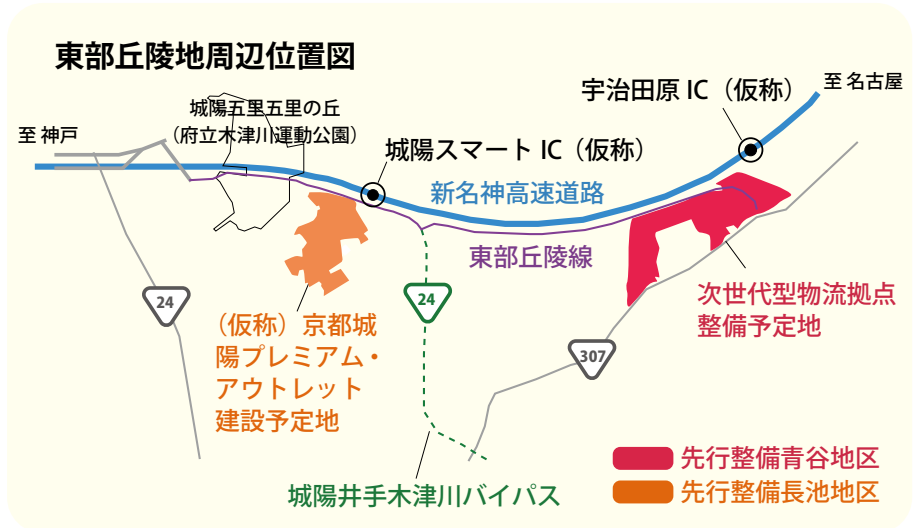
東部丘陵地周辺位置図

至 神戸

城陽五里五里の丘
(府立木津川運動公園)

城陽スマート IC(仮称)

宇治田原 IC(仮称)

至 名古屋

新名神高速道路

東部丘陵線

24

24

307

(仮称)京都城陽プレミアム・アウトレット建設予定地

次世代型物流拠点整備予定地

城陽井手木津川バイパス

先行整備青谷地区

先行整備長池地区